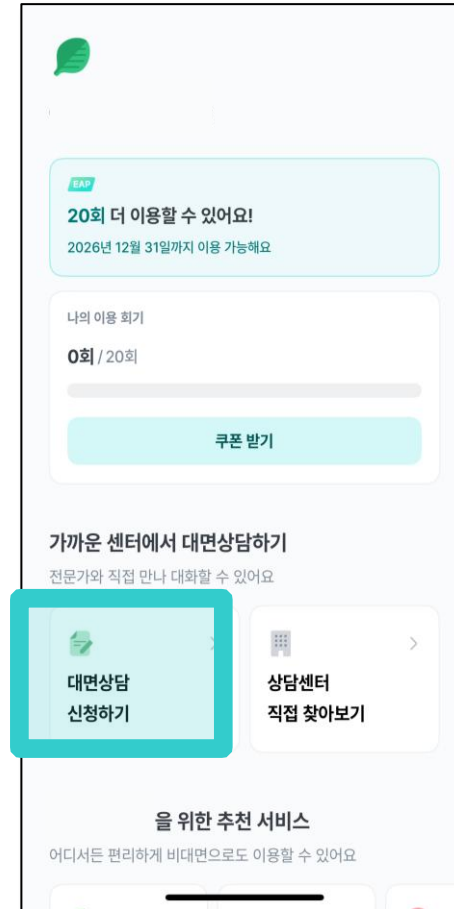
EAP

20회 더 이용할 수 있어요!

2026년 12월 31일까지 이용 가능해요

나의 이용 회기

0회 / 20회

쿠폰 받기

가까운 센터에서 대면상담하기

전문가와 직접 만나 대화할 수 있어요

대면상담 신청하기

상담센터 직접 찾아보기

을 위한 추천 서비스

어디서든 편리하게 비대면으로도 이용할 수 있어요